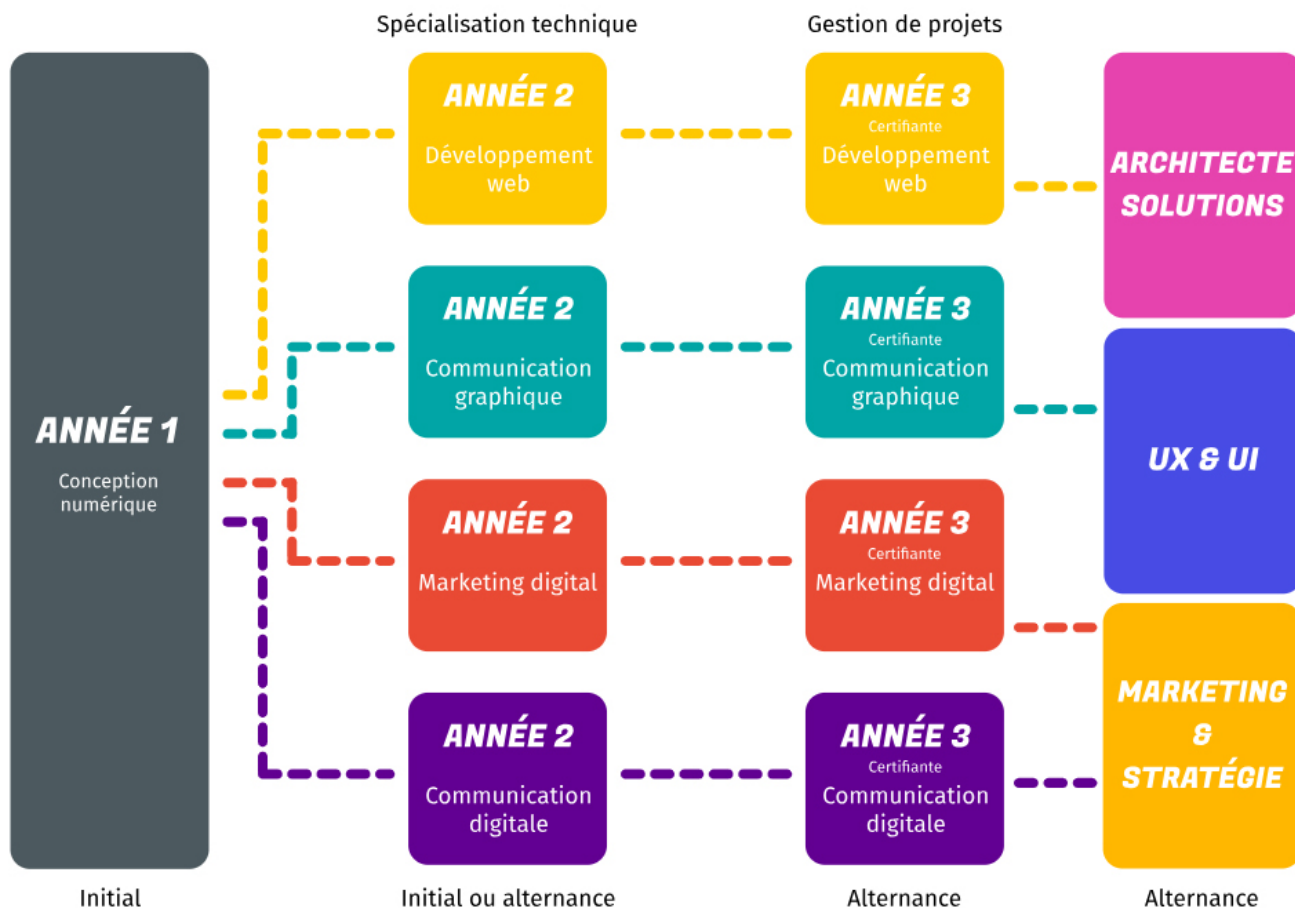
Spécialisation technique

Gestion de projets

ANNÉE 1
Conception numérique

ANNÉE 2
Développement web

ANNÉE 3
Certifiante
Développement web

ARCHITECTE SOLUTIONS

ANNÉE 2
Communication graphique

ANNÉE 3
Certifiante
Communication graphique

UX & UI

ANNÉE 2
Marketing digital

ANNÉE 3
Certifiante
Marketing digital

ANNÉE 2
Communication digitale

ANNÉE 3
Certifiante
Communication digitale

MARKETING & STRATÉGIE

Initial

Initial ou alternance

Alternance

Alternance